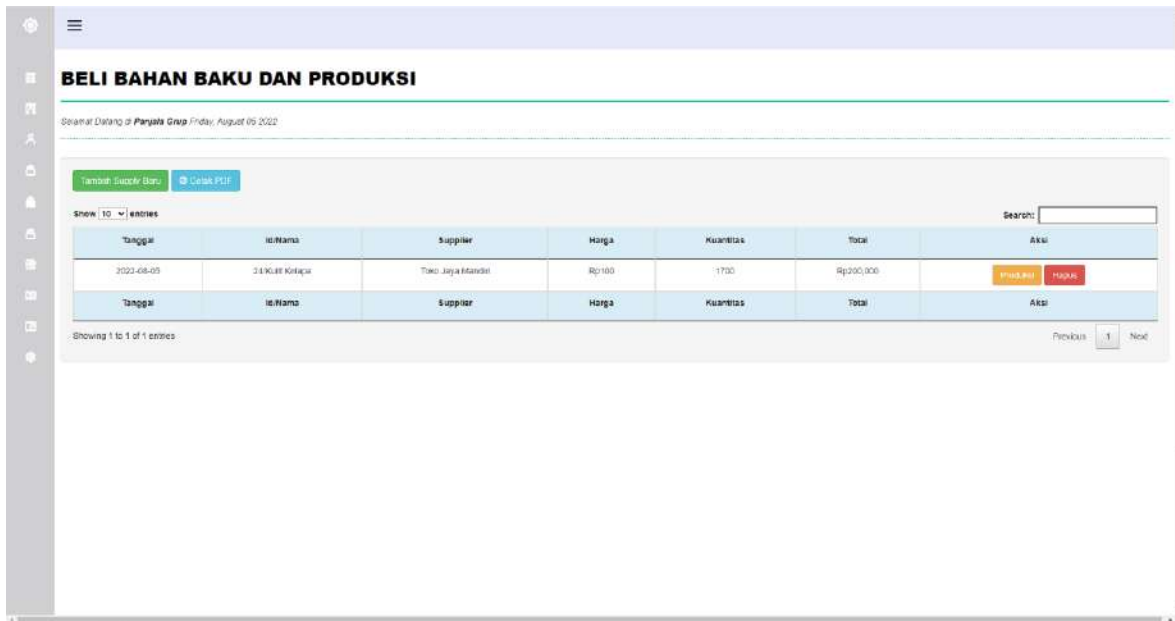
BELI BAHAN BAKU DAN PRODUKSI

Selamat Datang di **Panjala Grup** Friday, August 05 2022

Tambah Supply Baru | Cetak PDF

Show 10 entries

Search:

| Tanggal | Id/Nama | Supplier | Harga | Kuantitas | Total | Aksi |
|---|---|---|---|---|---|---|
| 2022-08-05 | 24/Kulit Kelapa | Toko Jaya Mandiri | Rp100 | 1700 | Rp200,000 | Produksi Hapus |
| Tanggal | Id/Nama | Supplier | Harga | Kuantitas | Total | Aksi |

Showing 1 to 1 of 1 entries

Previous 1 Next